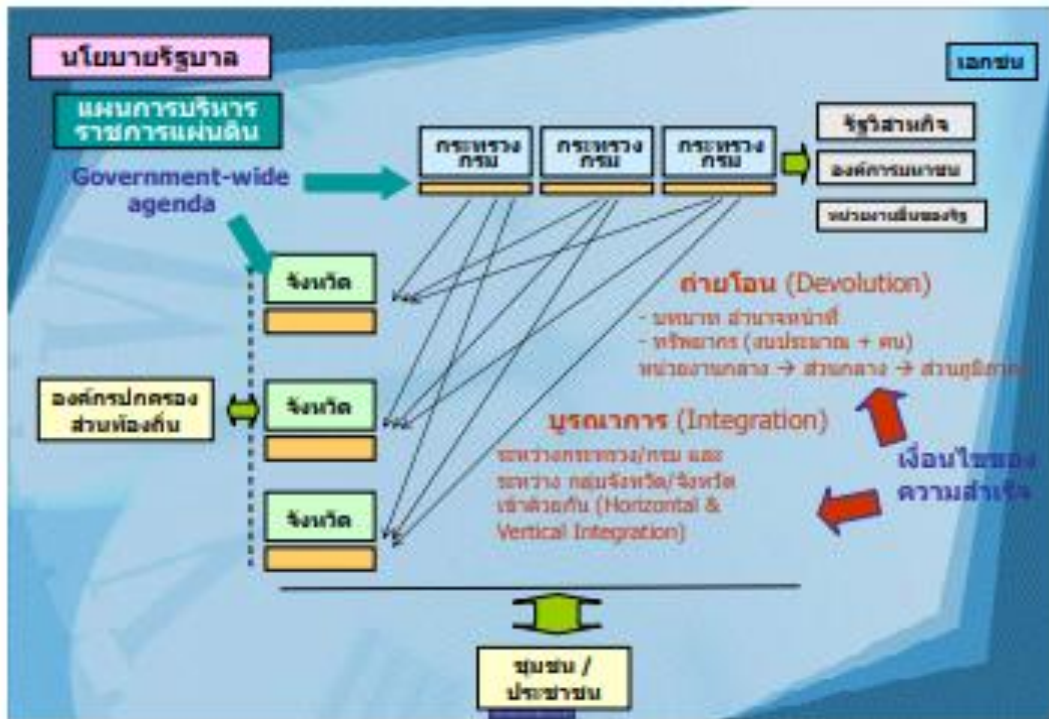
นโยบายรัฐบาล

เอกชน

แผนการบริหารราชการแผ่นดิน

Government-wide agenda

กระทรวง กรม

กระทรวง กรม

กระทรวง กรม

รัฐวิสาหกิจ

องค์การมหาชน

หน่วยงานอื่นของรัฐ

จังหวัด

จังหวัด

จังหวัด

องค์กรปกครองส่วนท้องถิ่น

ถ่ายโอน (Devolution)

- บทบาท อำนาจหน้าที่
- ทรัพยากร (งบประมาณ + คน)
หน่วยงานกลาง → ส่วนกลาง → ส่วนภูมิภาค

บูรณาการ (Integration)

ระหว่างกระทรวง/กรม และ ระหว่าง กลุ่มจังหวัด/จังหวัด เข้าด้วยกัน (Horizontal & Vertical Integration)

เงื่อนไขของความสำเร็จ

ชุมชน / ประชาชน